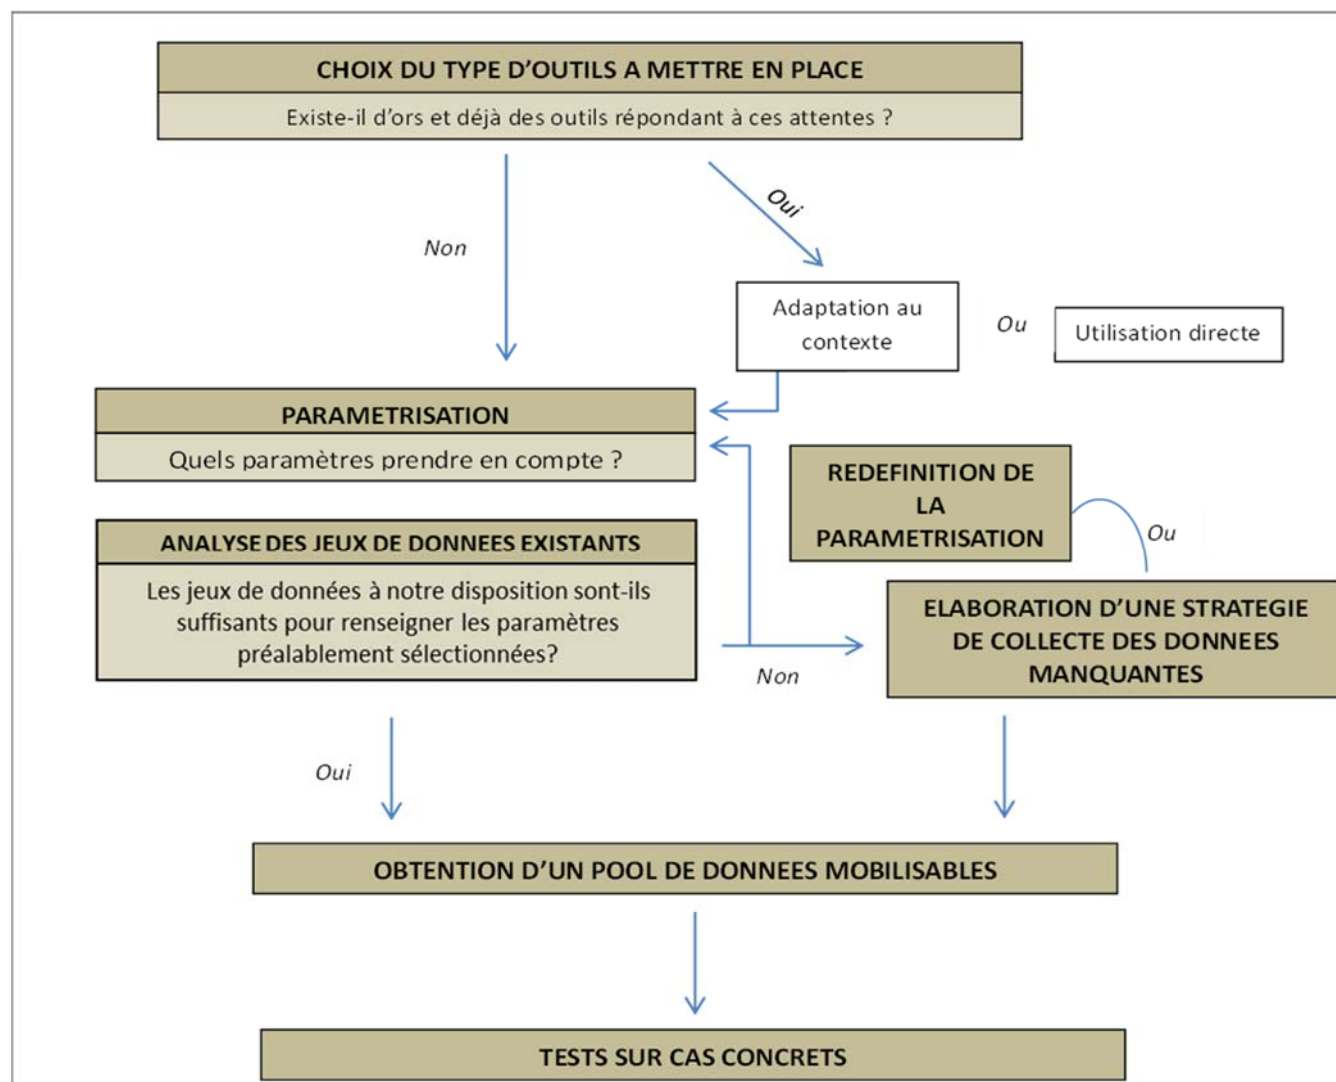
CHOIX DU TYPE D'OUTILS A METTRE EN PLACE

Existe-il d'ors et déjà des outils répondant à ces attentes ?

Non

Oui

Adaptation au contexte

Ou

Utilisation directe

PARAMETRISATION

Quels paramètres prendre en compte ?

REDEFINITION DE LA PARAMETRISATION

Ou

ANALYSE DES JEUX DE DONNEES EXISTANTS

Les jeux de données à notre disposition sont-ils suffisants pour renseigner les paramètres préalablement sélectionnées?

Non

ELABORATION D'UNE STRATEGIE DE COLLECTE DES DONNEES MANQUANTES

Oui

OBTENTION D'UN POOL DE DONNEES MOBILISABLES

TESTS SUR CAS CONCRETS